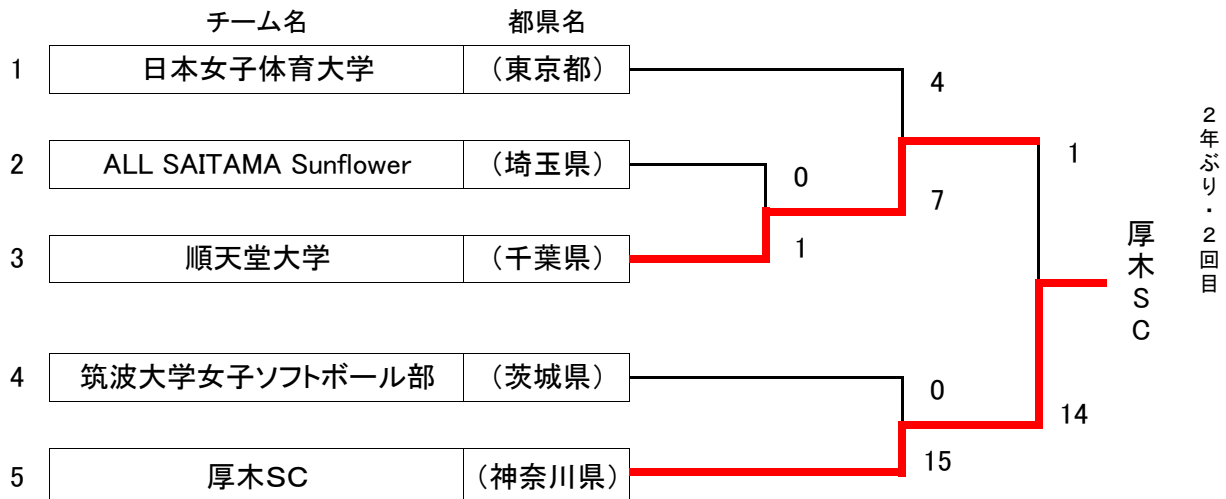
| | チーム名 | 都県名 |
|---|---|---|
| 1 | 日本女子体育大学 | （東京都） |
| 2 | ALL SAITAMA Sunflower | （埼玉県） |
| 3 | 順天堂大学 | （千葉県） |
| 4 | 筑波大学女子ソフトボール部 | （茨城県） |
| 5 | 厚木SC | （神奈川県） |

4

0

7

1

1

0

14

15

厚木ＳＣ

２年ぶり・２回目